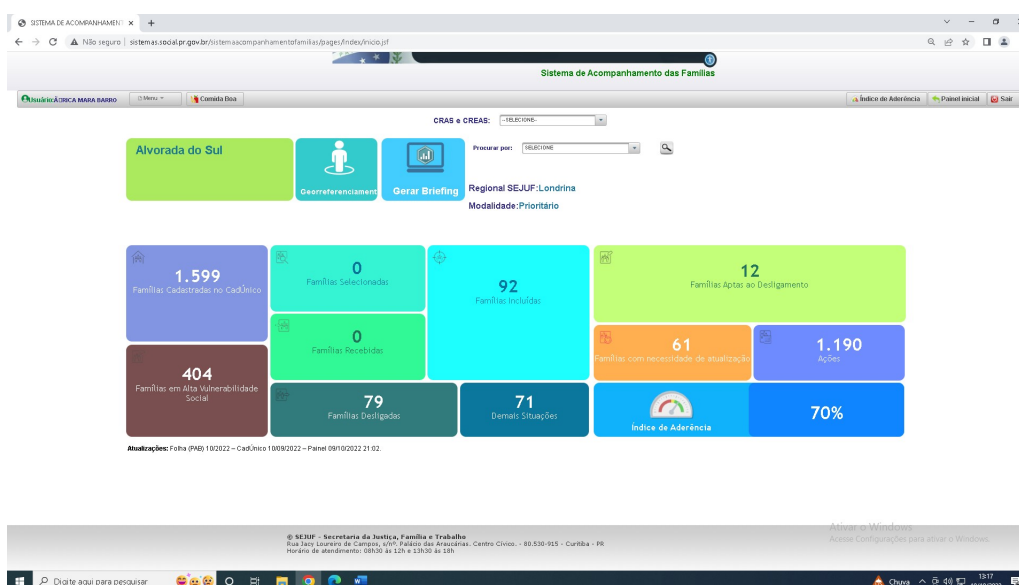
SISTEMA DE ACOMPANHAMENT ×  +

Não seguro | sistemas.social.pr.gov.br/sistemaacompanhamentofamilias/pages/index/inicio.jsf

Sistema de Acompanhamento das Famílias

Usuário:ÁERICA MARA BARRO  Menu  Comida Boa  Índice de Aderência  Painel inicial  Sair

CRAS e CREAS: --SELECIONE--

Alvorada do Sul

Georreferenciament

Gerar Briefing

Procurar por: SELECIONE

Regional SEJUF:Londrina

Modalidade:Prioritário

1.599
Famílias Cadastradas no CadÚnico

0
Famílias Selecionadas

92
Famílias Incluídas

12
Famílias Aptas ao Desligamento

0
Famílias Recebidas

61
Famílias com necessidade de atualização

1.190
Ações

404
Famílias em Alta Vulnerabilidade Social

79
Famílias Desligadas

71
Demais Situações

Índice de Aderência

70%

Atualizações: Folha (PAB) 10/2022 – CadÚnico 10/09/2022 – Painel 09/10/2022 21:02.

© SEJUF - Secretaria da Justiça, Família e Trabalho
Rua Jacy Loureiro de Campos, s/nº, Palácio das Araucárias. Centro Cívico. - 80.530-915 - Curitiba - PR
Horário de atendimento: 08h30 às 12h e 13h30 às 18h

Ativar o Windows
Acesse Configurações para ativar o Windows.

Digite aqui para pesquisar

Chuva  13:17 10/10/2022